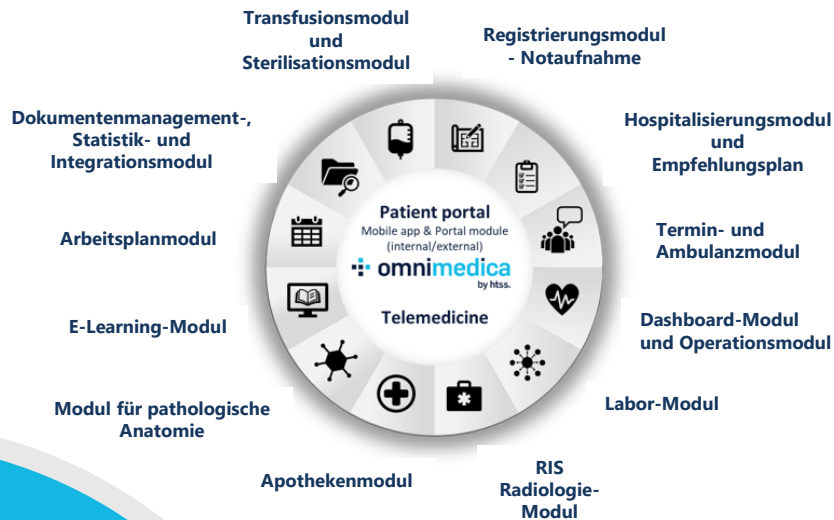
Transfusionsmodul und Sterilisationsmodul

Registrierungsmodul - Notaufnahme

Dokumentenmanagement-, Statistik- und Integrationsmodul

Hospitalisierungsmodul und Empfehlungsplan

Patient portal
Mobile app & Portal module (internal/external)
omnimedica
by htss.
Telemedicine

Arbeitsplanmodul

Termin- und Ambulanzmodul

Dashboard-Modul und Operationsmodul

E-Learning-Modul

Modul für pathologische Anatomie

Labor-Modul

Apothekenmodul

RIS Radiologie-Modul